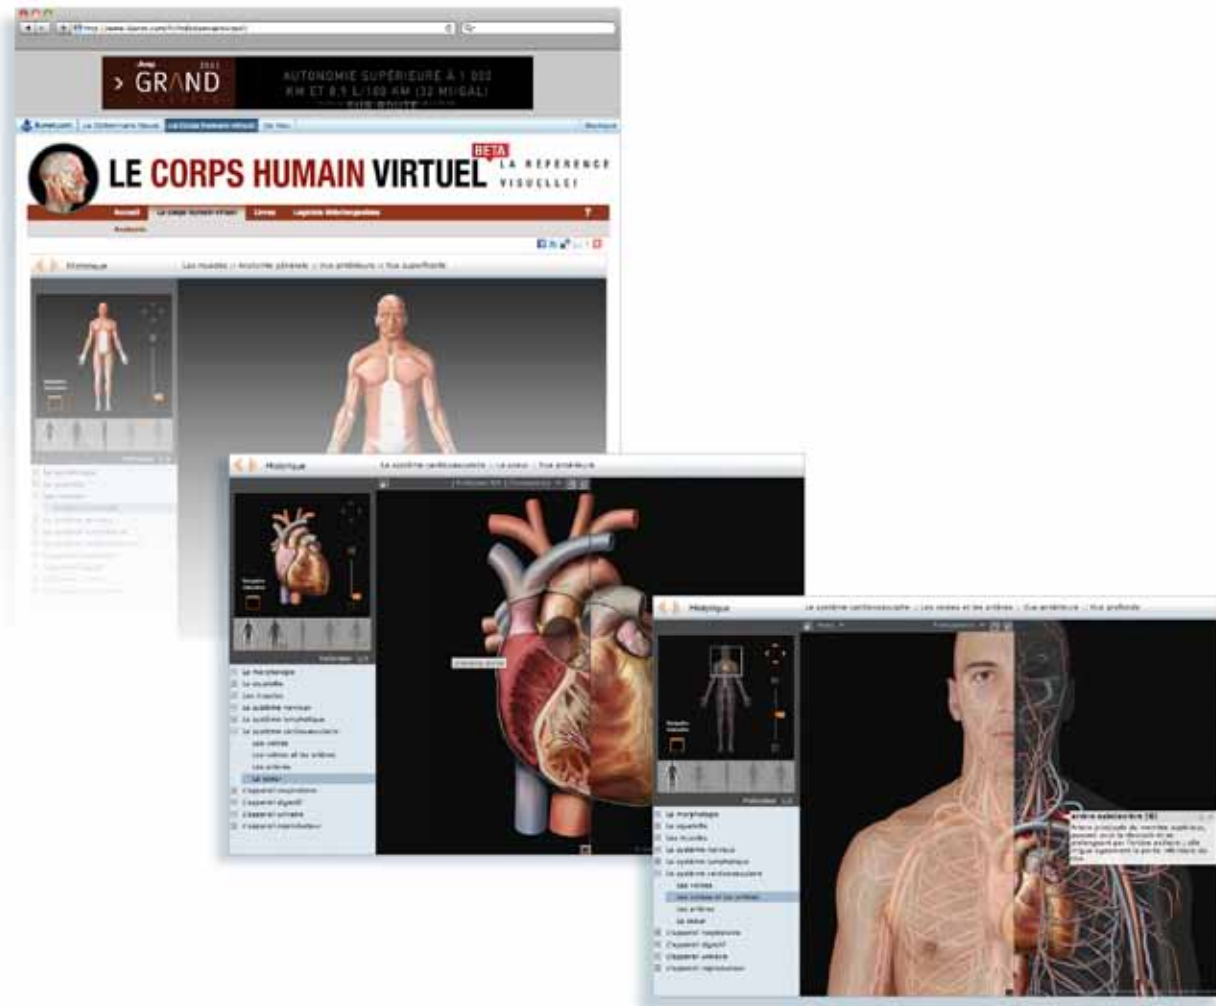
> GRAND 2011

AUTONOMIE SUPÉRIEURE À 1 000 KM ET 8,1 L/100 KM (32 MI/GAL) SUR ROUTE

LE CORPS HUMAIN VIRTUEL BETA LA RÉFÉRENCE VISUELLE!

Accueil Le corps humain virtuel Livres

Historique Les muscles :: Anatomie générale :: Vue antérieure :: Vue superficielle

Historique Le système cardiovasculaire :: Le coeur :: Vue antérieure

La morphologie
Le squelette
Les muscles
Le système nerveux
Le système lymphatique
Le système cardiovasculaire
Les veines
Les veines et les artères
Les artères
Le coeur
L'appareil respiratoire
L'appareil digestif
L'appareil urinaire
L'appareil reproducteur

Historique Le système cardiovasculaire :: Les veines et les artères :: Vue antérieure :: Vue profonde

La morphologie
Le squelette
Les muscles
Le système nerveux
Le système lymphatique
Le système cardiovasculaire
Les veines
Les veines et les artères
Les artères
Le coeur
L'appareil respiratoire
L'appareil digestif
L'appareil urinaire
L'appareil reproducteur

Artère subclavière
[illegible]